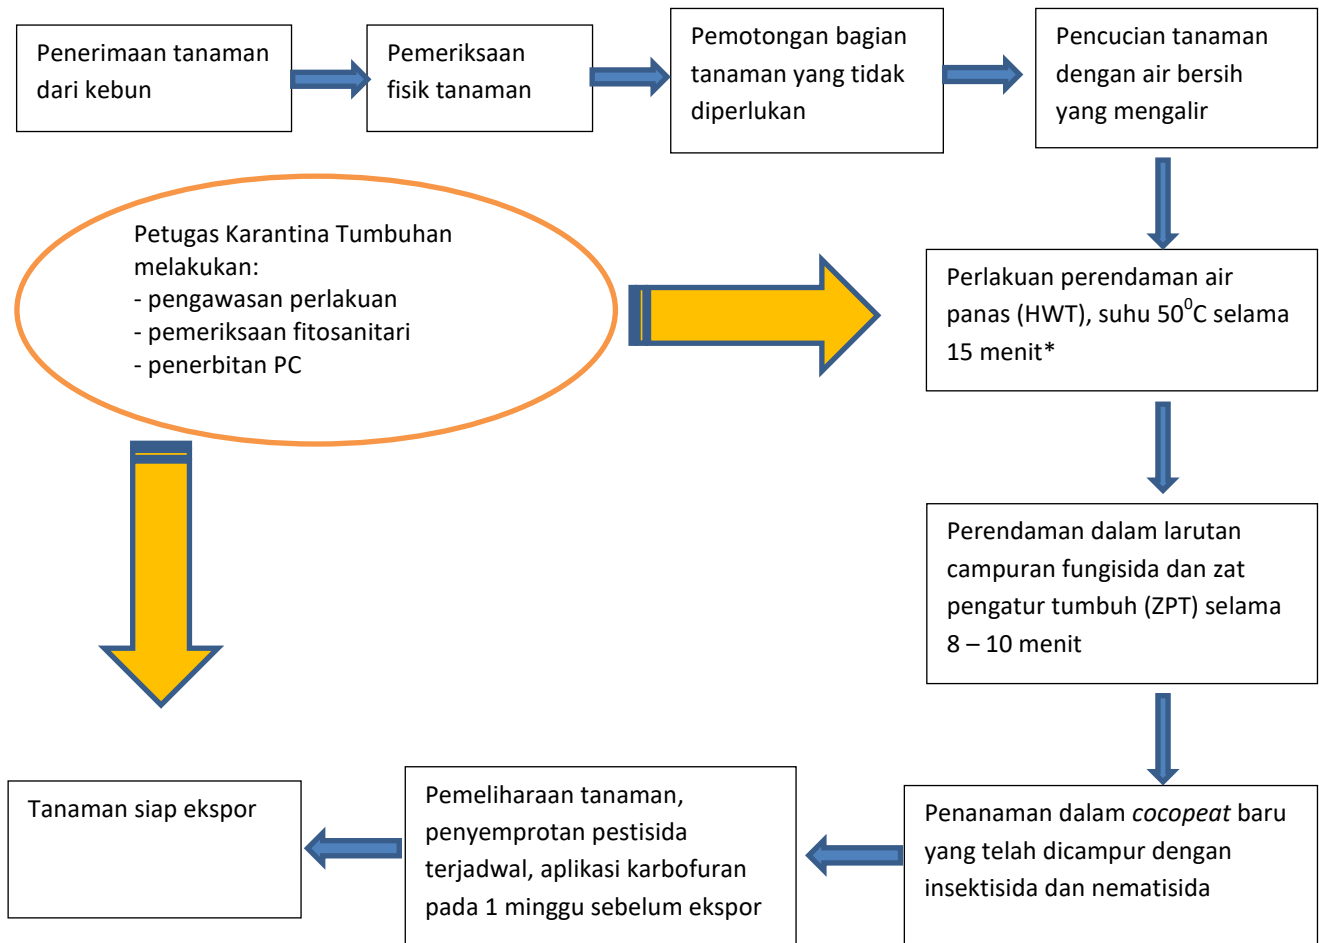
Penerimaan tanaman dari kebun

Pemeriksaan fisik tanaman

Pemotongan bagian tanaman yang tidak diperlukan

Pencucian tanaman dengan air bersih yang mengalir

Petugas Karantina Tumbuhan melakukan:
- pengawasan perlakuan
- pemeriksaan fitosanitari
- penerbitan PC

Perlakuan perendaman air panas (HWT), suhu $50^0$C selama 15 menit*

Perendaman dalam larutan campuran fungisida dan zat pengatur tumbuh (ZPT) selama 8 – 10 menit

Tanaman siap ekspor

Pemeliharaan tanaman, penyemprotan pestisida terjadwal, aplikasi karbofuran pada 1 minggu sebelum ekspor

Penanaman dalam cocopeat baru yang telah dicampur dengan insektisida dan nematisida